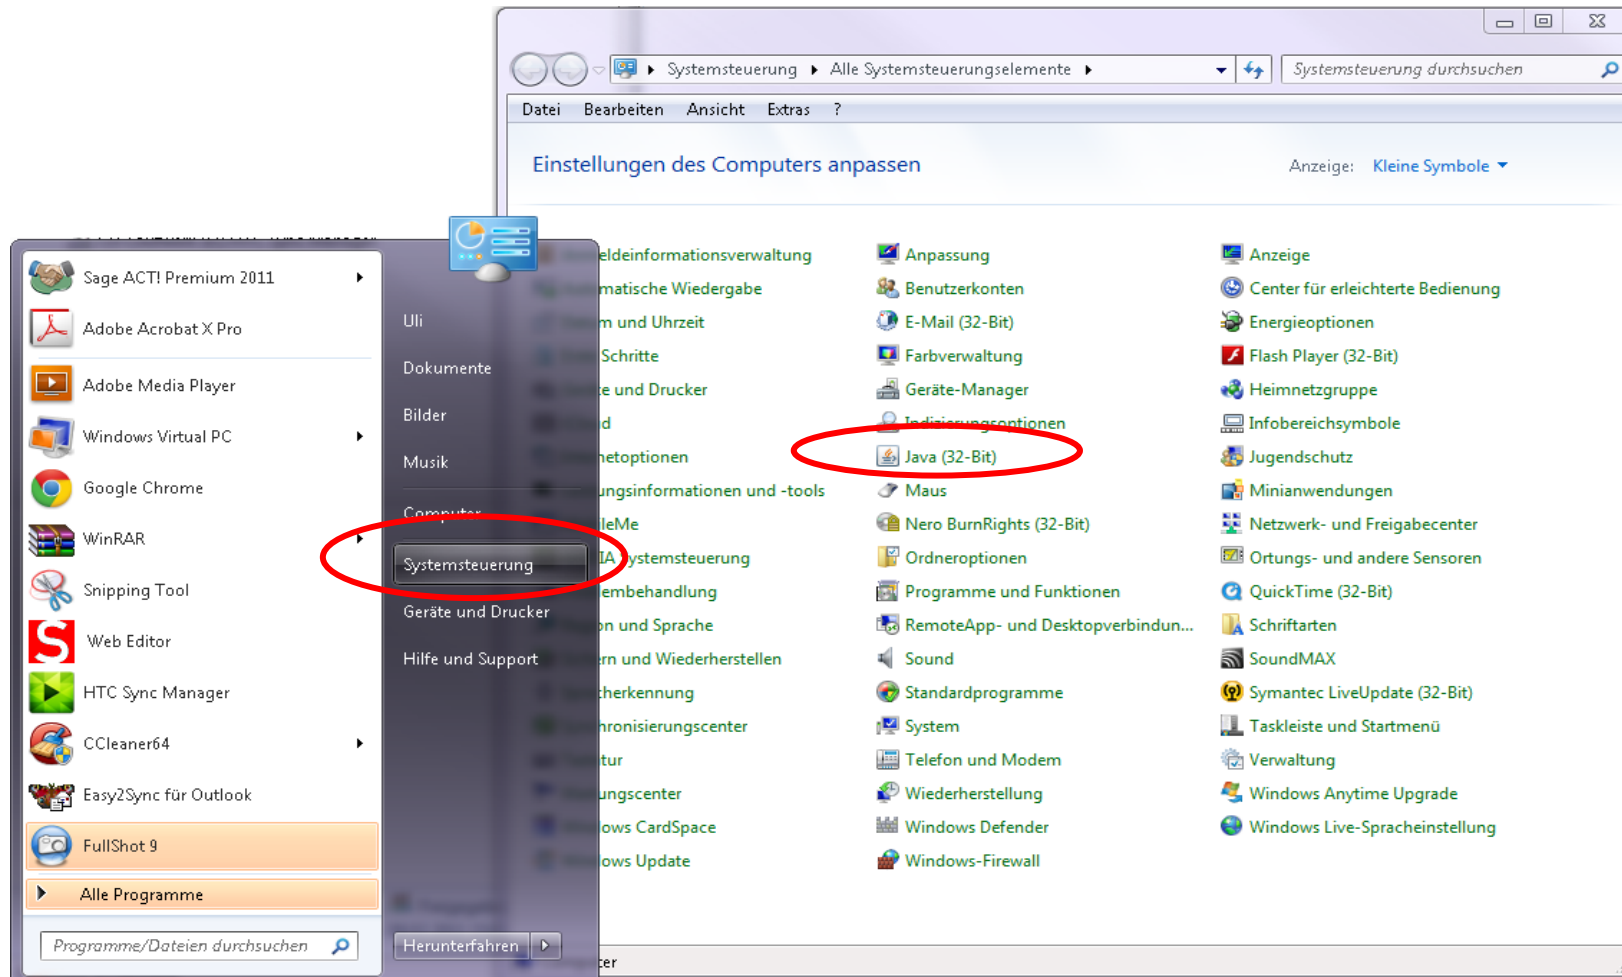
Systemsteuerung ▸ Alle Systemsteuerungselemente ▸

Systemsteuerung durchsuchen

Datei Bearbeiten Ansicht Extras ?

Einstellungen des Computers anpassen

Anzeige: Kleine Symbole

Sage ACT! Premium 2011
Adobe Acrobat X Pro
Adobe Media Player
Windows Virtual PC
Google Chrome
WinRAR
Snipping Tool
Web Editor
HTC Sync Manager
CCleaner64
Easy2Sync für Outlook
FullShot 9
Alle Programme
Programme/Dateien durchsuchen

Uli
Dokumente
Bilder
Musik
Computer
Systemsteuerung
Geräte und Drucker
Hilfe und Support
Herunterfahren

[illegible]eldeinformationsverwaltung
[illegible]matische Wiedergabe
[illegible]m und Uhrzeit
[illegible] Schritte
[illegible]e und Drucker
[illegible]d
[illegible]etoptionen
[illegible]ungsinformationen und -tools
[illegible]leMe
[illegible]IA Systemsteuerung
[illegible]embehandlung
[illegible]n und Sprache
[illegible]rn und Wiederherstellen
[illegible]cherkennung
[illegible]hronisierungscenter
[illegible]tur
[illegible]ungscenter
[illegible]ows CardSpace
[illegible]ows Update

Anpassung
Benutzerkonten
E-Mail (32-Bit)
Farbverwaltung
Geräte-Manager
Indizierungsoptionen
Java (32-Bit)
Maus
Nero BurnRights (32-Bit)
Ordneroptionen
Programme und Funktionen
RemoteApp- und Desktopverbindun...
Sound
Standardprogramme
System
Telefon und Modem
Wiederherstellung
Windows Defender
Windows-Firewall

Anzeige
Center für erleichterte Bedienung
Energieoptionen
Flash Player (32-Bit)
Heimnetzgruppe
Infobereichsymbole
Jugendschutz
Minianwendungen
Netzwerk- und Freigabecenter
Ortungs- und andere Sensoren
QuickTime (32-Bit)
Schriftarten
SoundMAX
Symantec LiveUpdate (32-Bit)
Taskleiste und Startmenü
Verwaltung
Windows Anytime Upgrade
Windows Live-Spracheinstellung

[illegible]er